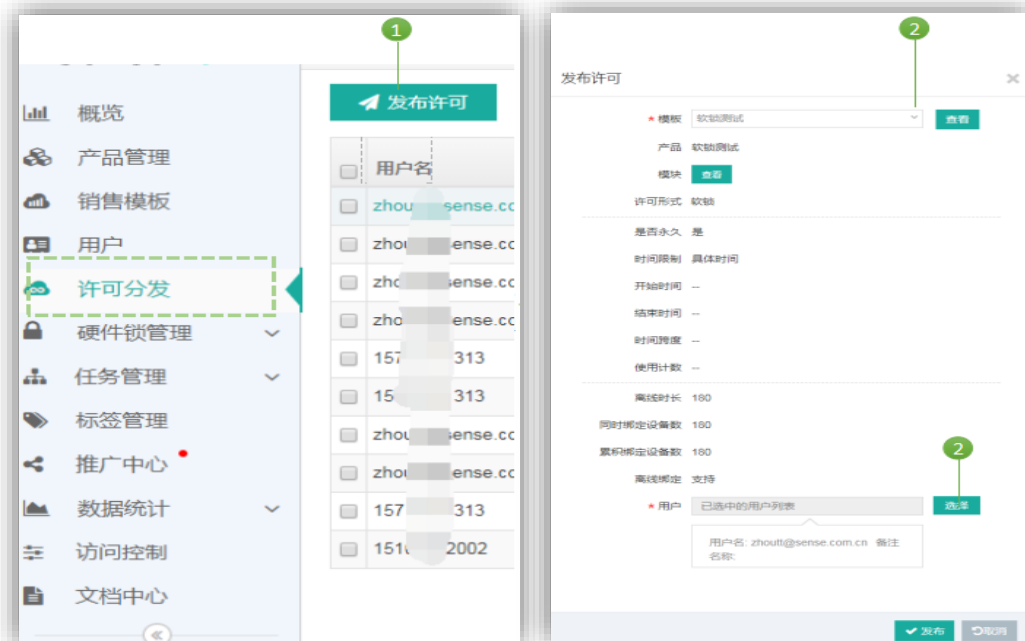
概览
产品管理
销售模板
用户
许可分发
硬件锁管理
任务管理
标签管理
推广中心
数据统计
访问控制
文档中心

1
发布许可

| | 用户名 |
|---|---|
| | zhou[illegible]sense.co |
| | zhou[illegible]sense.co |
| | zho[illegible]sense.co |
| | zho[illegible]sense.co |
| | 157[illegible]313 |
| | 15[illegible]313 |
| | zhou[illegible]sense.co |
| | zhou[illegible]sense.co |
| | 157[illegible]313 |
| | 151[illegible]2002 |

发布许可
2
* 模板 软锁测试 查看
产品 软锁测试
模块 查看
许可形式 软锁
是否永久 是
时间限制 具体时间
开始时间 --
结束时间 --
时间跨度 --
使用计数 --
离线时长 180
同时绑定设备数 180
累积绑定设备数 180
离线绑定 支持
2
* 用户 已选中的用户列表 选择
用户名: zhoutt@sense.com.cn 备注名称:
发布 取消